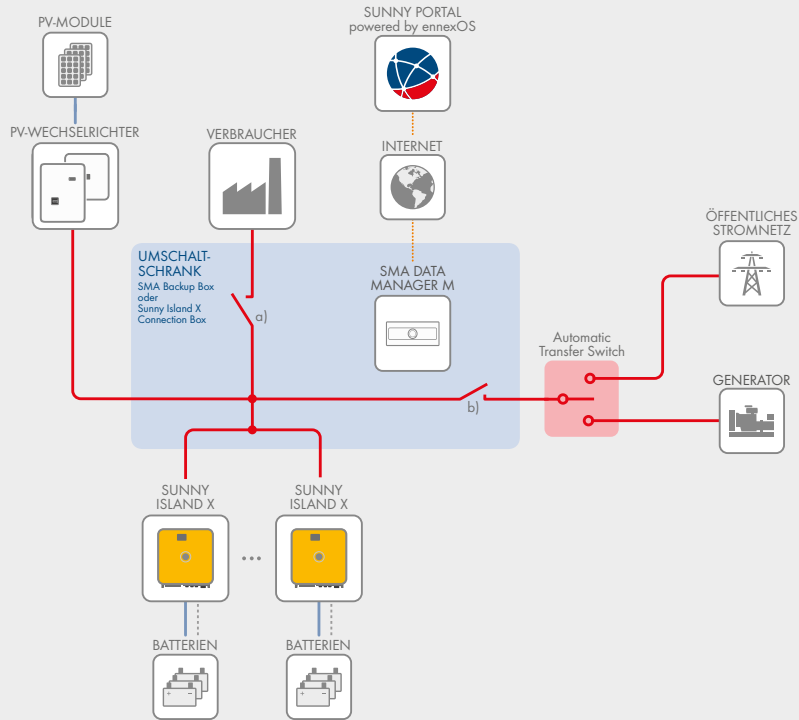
PV-MODULE

SUNNY PORTAL
powered by ennexOS

PV-WECHSELRICHTER

VERBRAUCHER

INTERNET

ÖFFENTLICHES STROMNETZ

UMSCHALT-SCHRANK
SMA Backup Box oder Sunny Island X Connection Box

a)

SMA DATA MANAGER M

Automatic Transfer Switch

GENERATOR

b)

SUNNY ISLAND X

SUNNY ISLAND X

BATTERIEN

BATTERIEN